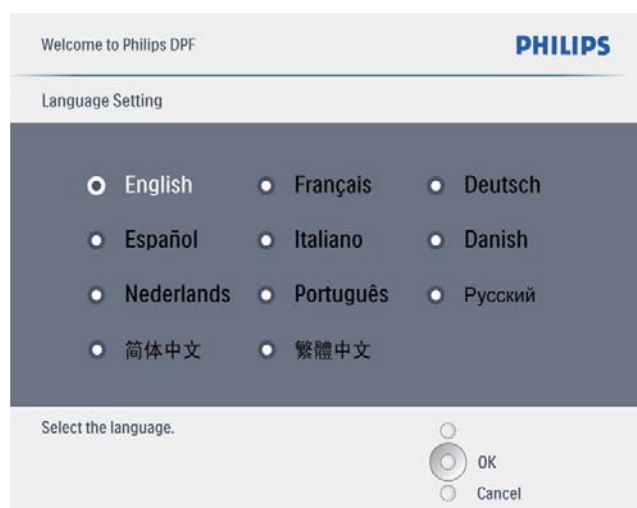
Welcome to Philips DPF

PHILIPS

Language Setting

| English | Français | Deutsch |
|---|---|---|
| Español | Italiano | Danish |
| Nederlands | Português | Русский |
| 简体中文 | 繁體中文 | |

Select the language.

OK

Cancel